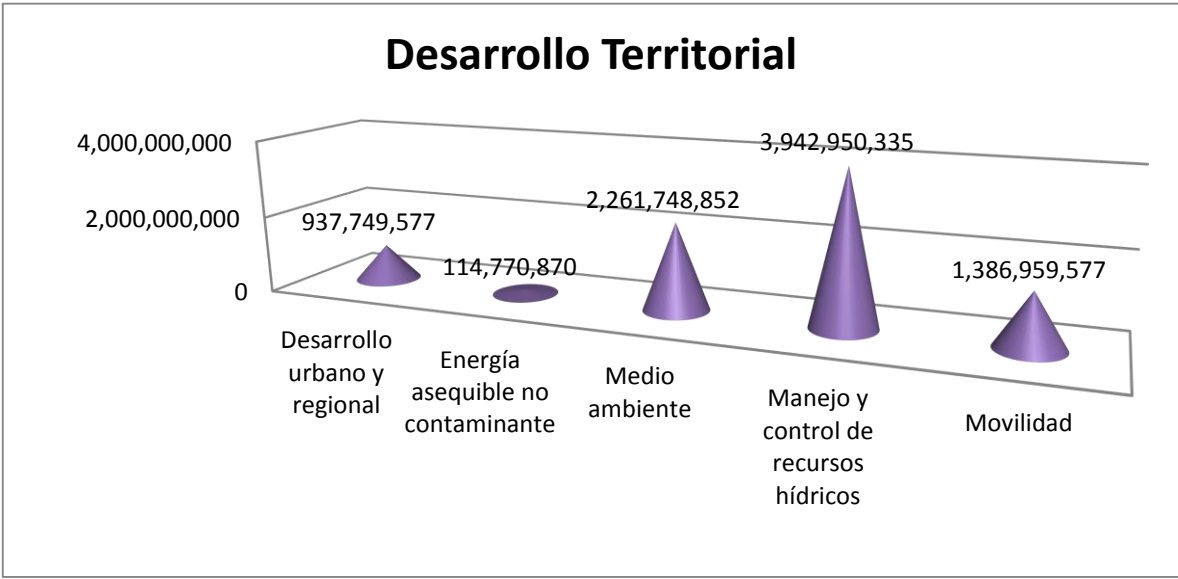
Desarrollo Territorial

4,000,000,000
2,000,000,000
0

937,749,577
114,770,870
2,261,748,852
3,942,950,335
1,386,959,577

Desarrollo urbano y regional
Energía asequible no contaminante
Medio ambiente
Manejo y control de recursos hídricos
Movilidad